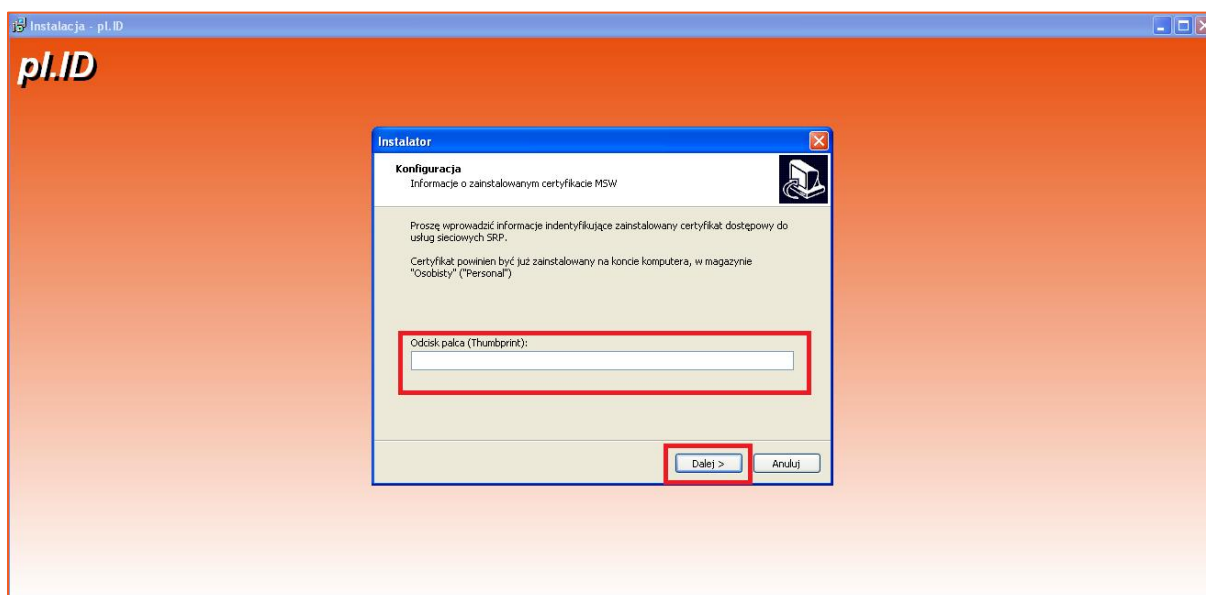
Instalacja - pl.ID

pl.ID

Instalator

Konfiguracja
Informacje o zainstalowanym certyfikacie MSW

Proszę wprowadzić informacje indentyfikujące zainstalowany certyfikat dostępowy do usług sieciowych SRP.

Certyfikat powinien być już zainstalowany na koncie komputera, w magazynie "Osobisty" ("Personal")

Odcisk palca (Thumbprint):

Dalej >
Anuluj